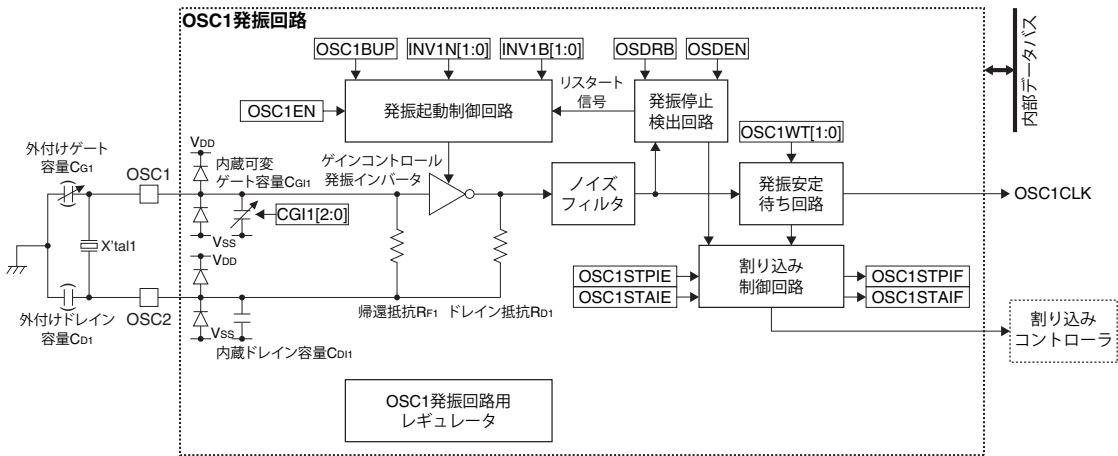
OSC1発振回路

OSC1BUP INV1N[1:0] INV1B[1:0] OSDRB OSDEN

内部データバス

OSC1EN

発振起動制御回路

リスタート信号

発振停止検出回路

OSC1WT[1:0]

外付けゲート容量$C_{G1}$

OSC1

$V_{DD}$

内蔵可変ゲート容量$C_{GI1}$

ゲインコントロール発振インバータ

ノイズフィルタ

発振安定待ち回路

OSC1CLK

CGI1[2:0]

$V_{SS}$

X'tal1

$V_{DD}$

割り込み制御回路

OSC1STPIE

OSC1STAIE

OSC1STPIF

OSC1STAIF

外付けドレイン容量$C_{D1}$

OSC2

$V_{SS}$

内蔵ドレイン容量$C_{DI1}$

帰還抵抗$R_{F1}$

ドレイン抵抗$R_{D1}$

割り込みコントローラ

OSC1発振回路用レギュレータ